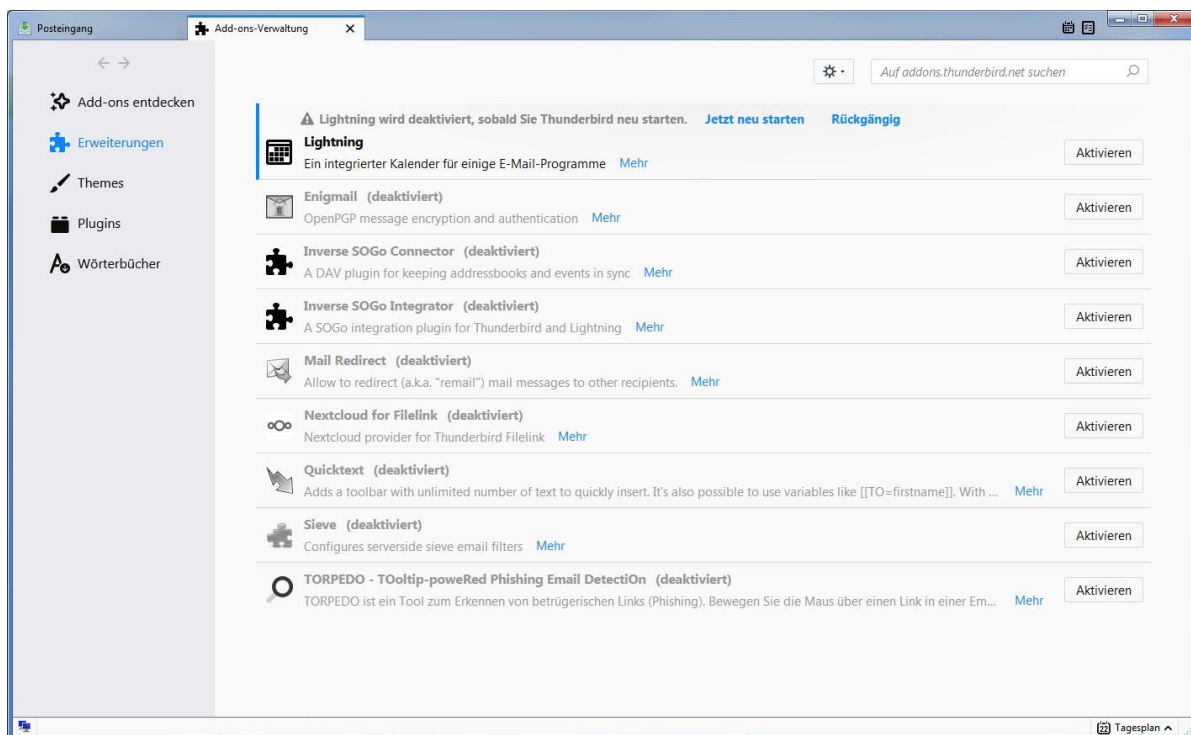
Posteingang
Add-ons-Verwaltung ×

← →

Add-ons entdecken
Erweiterungen
Themes
Plugins
Wörterbücher

Auf addons.thunderbird.net suchen

⚠ Lightning wird deaktiviert, sobald Sie Thunderbird neu starten. Jetzt neu starten Rückgängig
Lightning
Ein integrierter Kalender für einige E-Mail-Programme Mehr
Aktivieren

Enigmail (deaktiviert)
OpenPGP message encryption and authentication Mehr
Aktivieren

Inverse SOGo Connector (deaktiviert)
A DAV plugin for keeping addressbooks and events in sync Mehr
Aktivieren

Inverse SOGo Integrator (deaktiviert)
A SOGo integration plugin for Thunderbird and Lightning Mehr
Aktivieren

Mail Redirect (deaktiviert)
Allow to redirect (a.k.a. "remail") mail messages to other recipients. Mehr
Aktivieren

Nextcloud for Filelink (deaktiviert)
Nextcloud provider for Thunderbird Filelink Mehr
Aktivieren

Quicktext (deaktiviert)
Adds a toolbar with unlimited number of text to quickly insert. It's also possible to use variables like [[TO=firstname]]. With ... Mehr
Aktivieren

Sieve (deaktiviert)
Configures serverside sieve email filters Mehr
Aktivieren

TORPEDO - TOoltip-poweRed Phishing Email DetectiOn (deaktiviert)
TORPEDO ist ein Tool zum Erkennen von betrügerischen Links (Phishing). Bewegen Sie die Maus über einen Link in einer Em... Mehr
Aktivieren

22 Tagesplan ^